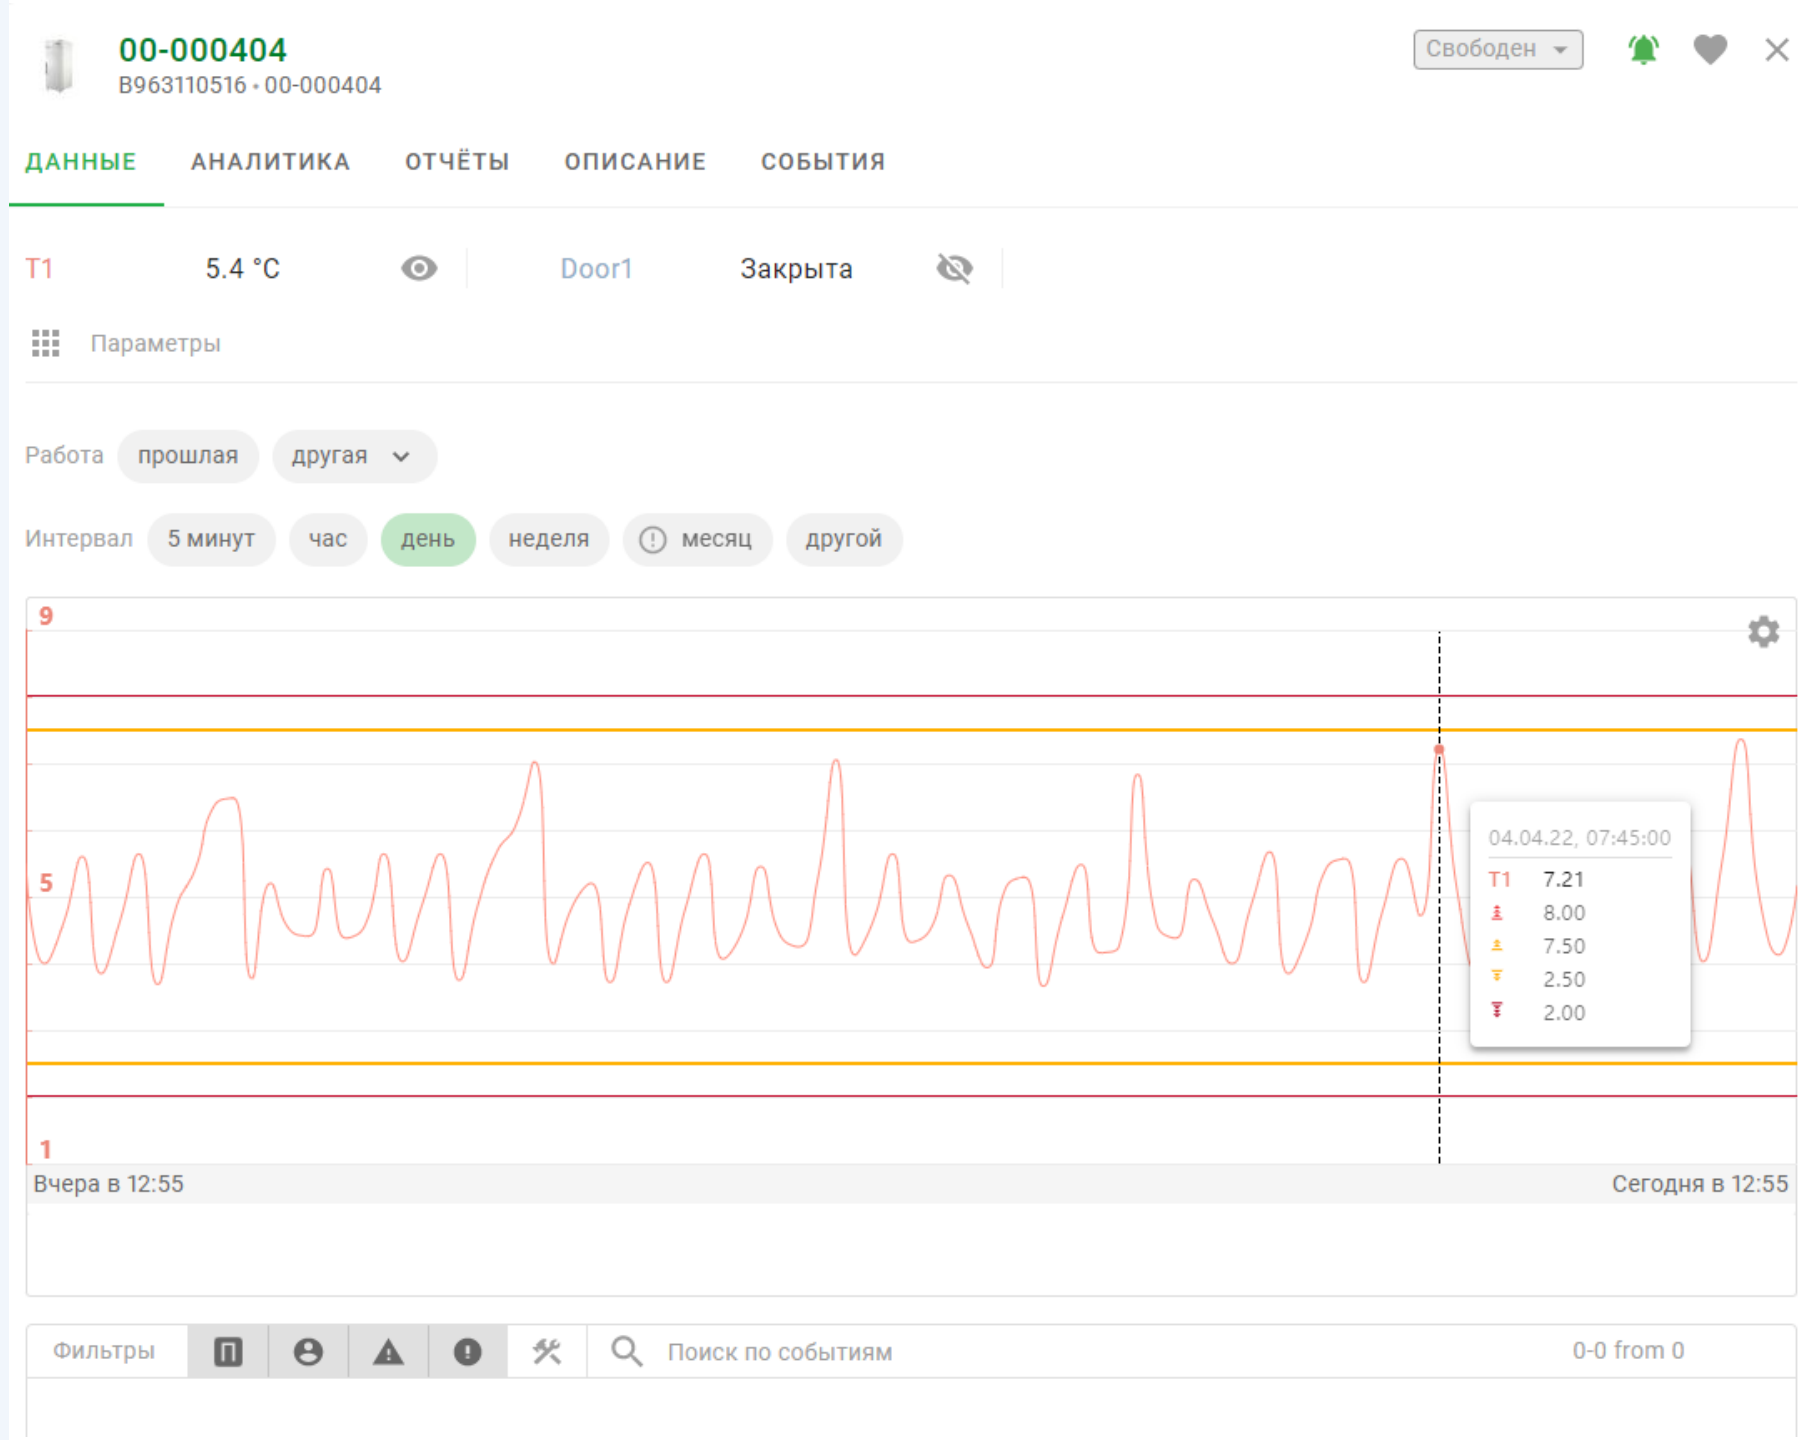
00-000404
B963110516 • 00-000404

Свободен

ДАННЫЕ АНАЛИТИКА ОТЧЁТЫ ОПИСАНИЕ СОБЫТИЯ

T1 5.4 °C Door1 Закрыта

Параметры

Работа прошлая другая

Интервал 5 минут час день неделя месяц другой

9

5

1

04.04.22, 07:45:00
T1 7.21
8.00
7.50
2.50
2.00

Вчера в 12:55 Сегодня в 12:55

Фильтры Поиск по событиям 0-0 from 0